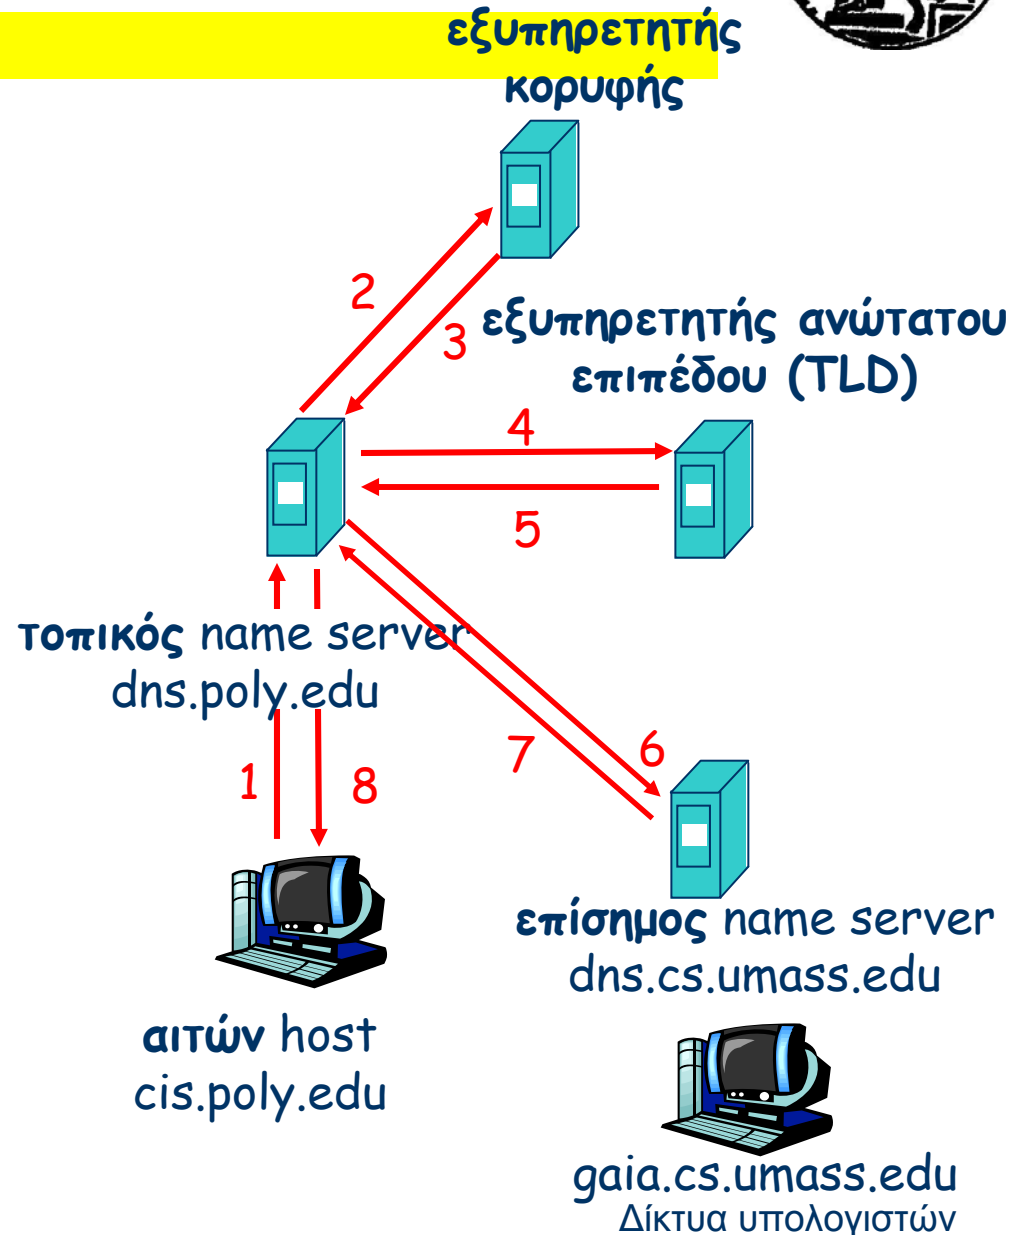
εξυπηρετητής κορυφής

2

3

εξυπηρετητής ανώτατου επιπέδου (TLD)

4

5

τοπικός name server dns.poly.edu

7

6

1

8

επίσημος name server dns.cs.umass.edu

αιτών host cis.poly.edu

gaia.cs.umass.edu

Δίκτυα υπολογιστών